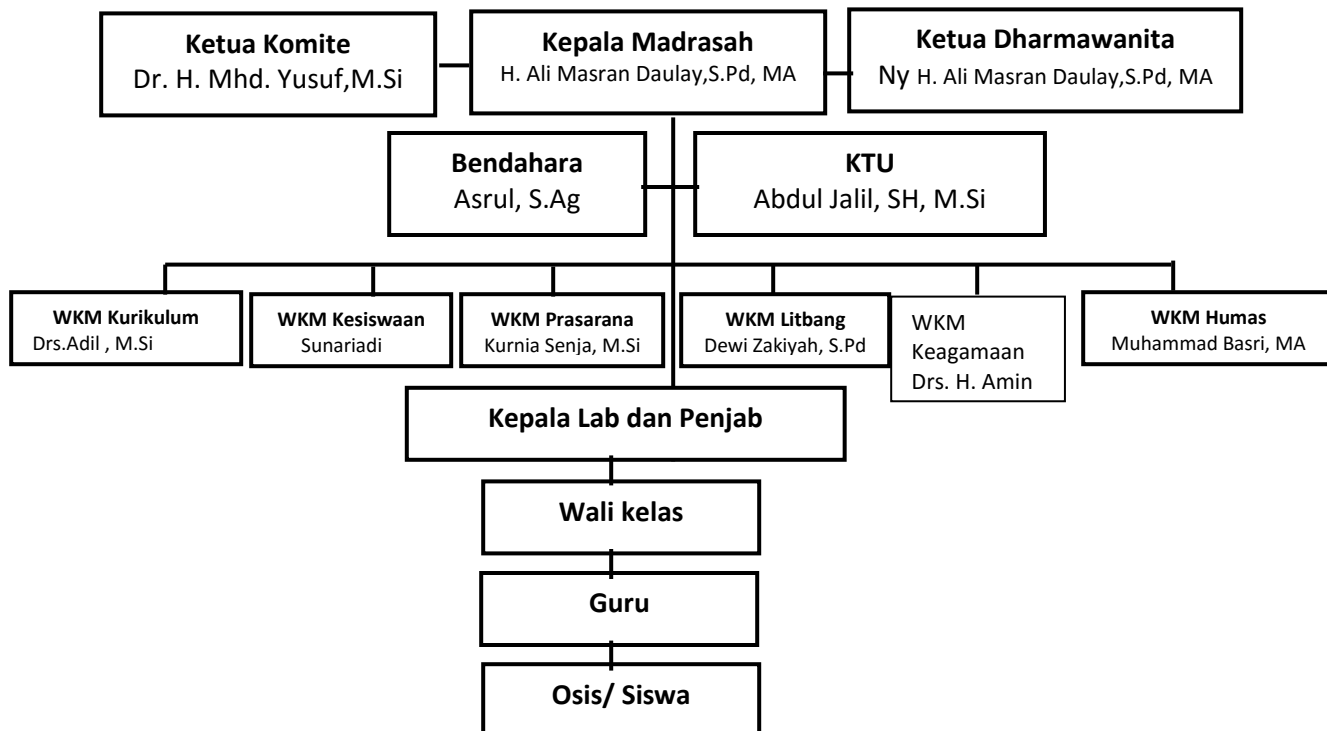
Ketua Komite
Dr. H. Mhd. Yusuf,M.Si

Kepala Madrasah
H. Ali Masran Daulay,S.Pd, MA

Ketua Dharmawanita
Ny H. Ali Masran Daulay,S.Pd, MA

Bendahara
Asrul, S.Ag

KTU
Abdul Jalil, SH, M.Si

WKM Kurikulum
Drs.Adil , M.Si

WKM Kesiswaan
Sunariadi

WKM Prasarana
Kurnia Senja, M.Si

WKM Litbang
Dewi Zakiyah, S.Pd

WKM Keagamaan
Drs. H. Amin

WKM Humas
Muhammad Basri, MA

Kepala Lab dan Penjab

Wali kelas

Guru

Osis/ Siswa